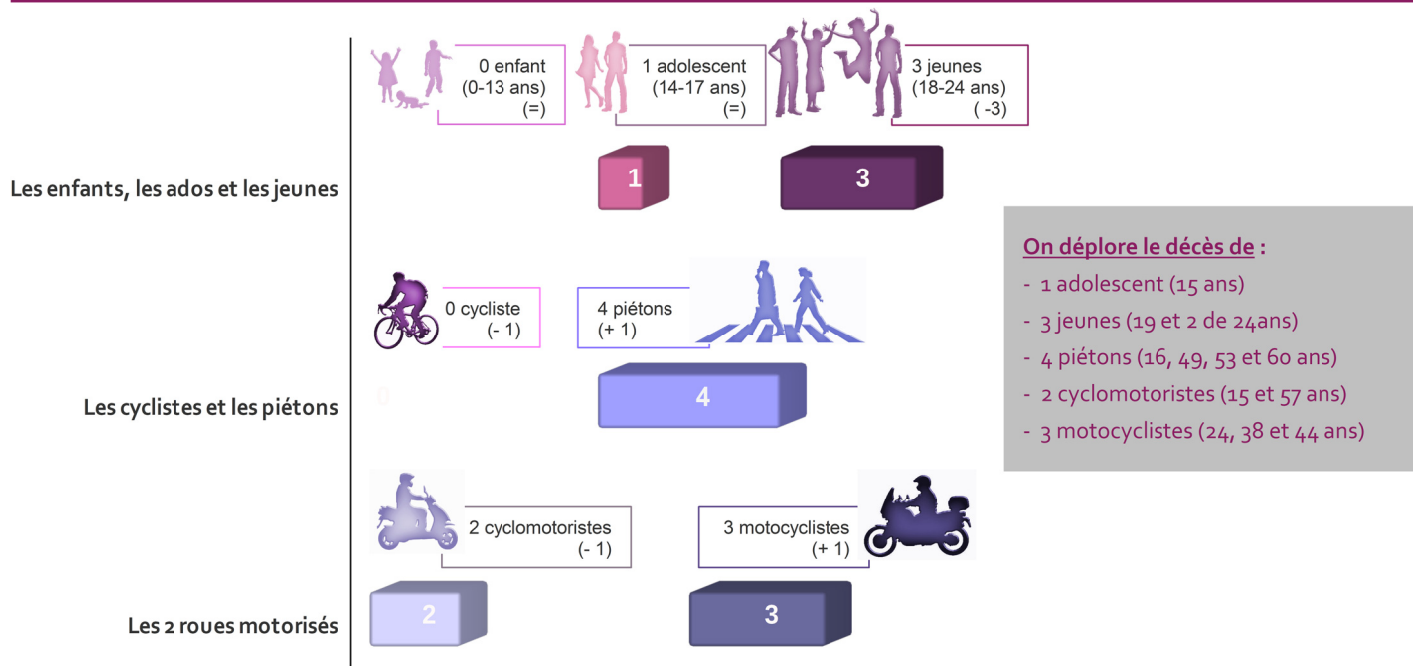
0 enfant
(0-13 ans)
(=)

1 adolescent
(14-17 ans)
(=)

3 jeunes
(18-24 ans)
( -3)

Les enfants, les ados et les jeunes

1

3

On déplore le décès de :
- 1 adolescent (15 ans)
- 3 jeunes (19 et 2 de 24ans)
- 4 piétons (16, 49, 53 et 60 ans)
- 2 cyclomotoristes (15 et 57 ans)
- 3 motocyclistes (24, 38 et 44 ans)

0 cycliste
(- 1)

4 piétons
(+ 1)

Les cyclistes et les piétons

0

4

2 cyclomotoristes
(- 1)

3 motocyclistes
(+ 1)

Les 2 roues motorisés

2

3